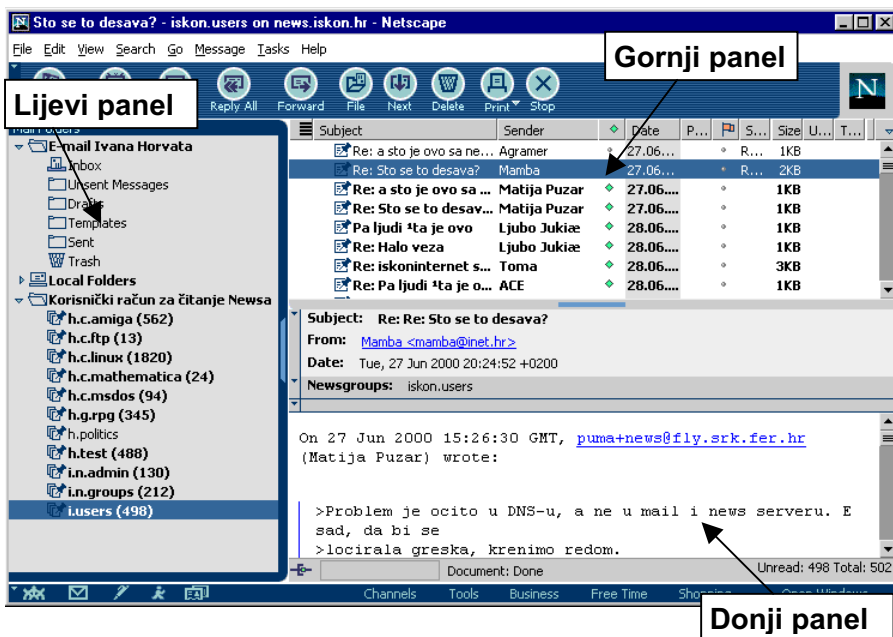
Sto se to desava? - iskon.users on news.iskon.hr - Netscape

File Edit View Search Go Message Tasks Help

Gornji panel

Lijevi panel

Reply All Forward File Next Delete Print Stop

Mail Folders

E-mail Ivana Horvata
Inbox
Unsent Messages
Drafts
Templates
Sent
Trash
Local Folders
Korisnički račun za čitanje Newsa
h.c.amiga (562)
h.c.ftp (13)
h.c.linux (1820)
h.c.mathematica (24)
h.c.msdos (94)
h.g.rpg (345)
h.politics
h.test (488)
i.n.admin (130)
i.n.groups (212)
i.users (498)

| Subject | Sender | | Date | P... | | S... | Size | U... | T... |
|---|---|---|---|---|---|---|---|---|---|
| Re: a sto je ovo sa ne... | Agramer | | 27.06... | | | R... | 1KB | | |
| Re: Sto se to desava? | Mamba | | 27.06... | | | R... | 2KB | | |
| Re: a sto je ovo sa ... | Matija Puzar | | 27.06... | | | | 1KB | | |
| Re: Sto se to desav... | Matija Puzar | | 27.06... | | | | 1KB | | |
| Pa ljudi ¹ta je ovo | Ljubo Jukiæ | | 28.06... | | | | 1KB | | |
| Re: Halo veza | Ljubo Jukiæ | | 28.06... | | | | 1KB | | |
| Re: iskoninternet s... | Toma | | 28.06... | | | | 3KB | | |
| Re: Pa ljudi ¹ta je o... | ACE | | 28.06... | | | | 1KB | | |

Subject: Re: Re: Sto se to desava?
From: Mamba <mamba@inet.hr>
Date: Tue, 27 Jun 2000 20:24:52 +0200
Newsgroups: iskon.users

On 27 Jun 2000 15:26:30 GMT, puma+news@fly.srk.fer.hr
(Matija Puzar) wrote:

>Problem je ocito u DNS-u, a ne u mail i news serveru. E sad, da bi se
>locirala greska, krenimo redom.

Document: Done
Unread: 498 Total: 502

Channels Tools Business Free Time Shopping Open Windows

Donji panel